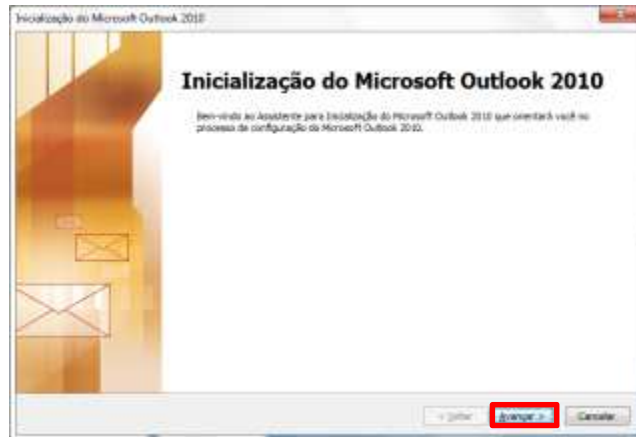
Inicialização do Microsoft Outlook 2010

Inicialização do Microsoft Outlook 2010

Bem-vindo ao Assistente para Inicialização do Microsoft Outlook 2010 que orientará você no processo de configuração do Microsoft Outlook 2010.

< Voltar

Avançar >

Cancelar